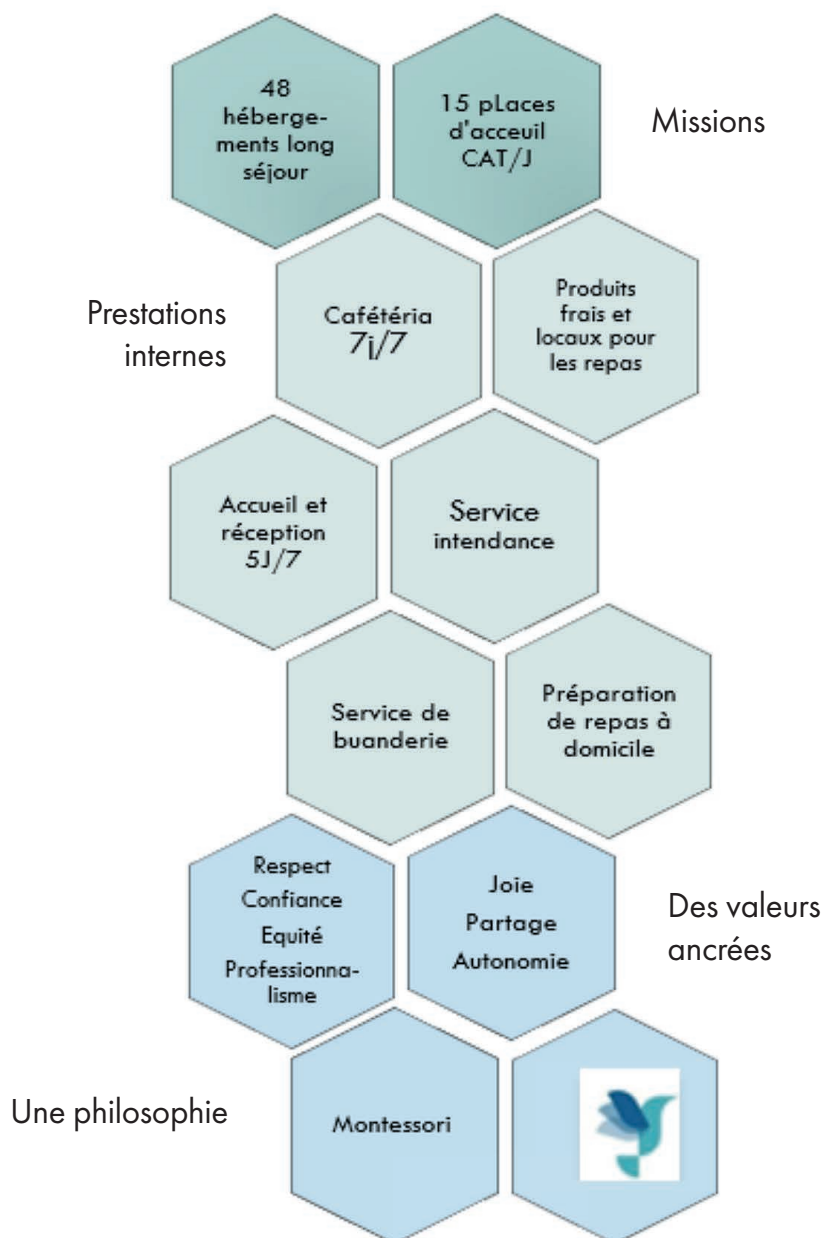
48 hébergements long séjour

15 pLaces d'acceuil CAT/J

Missions

Prestations internes

Cafétéria 7j/7

Produits frais et locaux pour les repas

Accueil et réception 5J/7

Service intendance

Service de buanderie

Préparation de repas à domicile

Respect
Confiance
Equité
Professionnalisme

Joie
Partage
Autonomie

Des valeurs ancrées

Une philosophie

Montessori